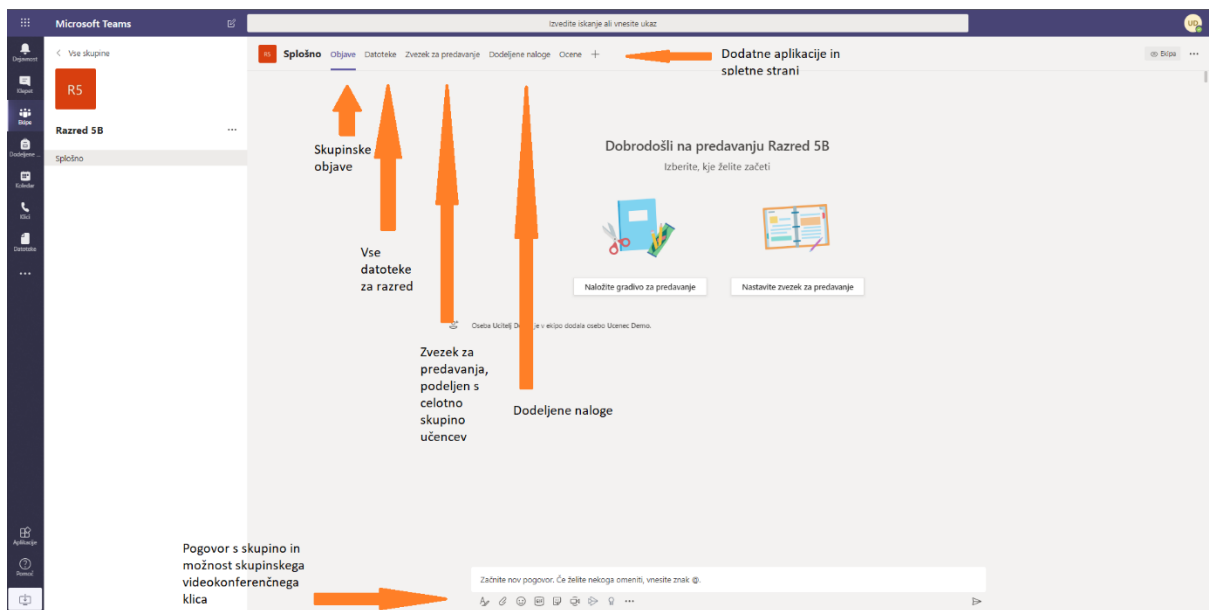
Microsoft Teams

Izvedite iskanje ali vnesite ukaz

UD

Dejavnost
Klepet
Ekipe
Dodeljene ...
Koledar
Klici
Datoteke
...

< Vse skupine

R5

Razred 5B ...

Splošno

R5 Splošno Objave Datoteke Zvezek za predavanje Dodeljene naloge Ocene +

Dodatne aplikacije in spletne strani

Ekipa ...

Skupinske objave

Vse datoteke za razred

Dobrodošli na predavanju Razred 5B

Izberite, kje želite začeti

Naložite gradivo za predavanje

Nastavite zvezek za predavanje

Oseba Učitelj D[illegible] je v ekipo dodala osebo Učenec Demo.

Zvezek za predavanja, podeljen s celotno skupino učencev

Dodeljene naloge

Aplikacije
Pomoč

Pogovor s skupino in možnost skupinskega videokonferenčnega klica

Začnite nov pogovor. Če želite nekoga omeniti, vnesite znak @.